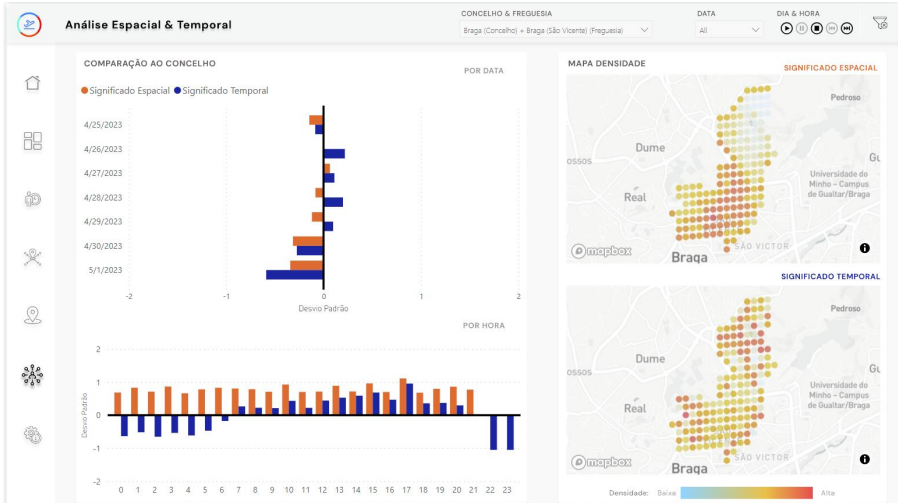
Análise Espacial & Temporal

CONCELHO & FREGUESIA
Braga (Concelho) + Braga (São Vicente) (Freguesia)

DATA
All

DIA & HORA

COMPARAÇÃO AO CONCELHO

POR DATA

Significado Espacial Significado Temporal

4/25/2023
4/26/2023
4/27/2023
4/28/2023
4/29/2023
4/30/2023
5/1/2023

-2 -1 0 1 2
Desvio Padrão

POR HORA

2
1
0
-1
-2
Desvio Padrão

0 1 2 3 4 5 6 7 8 9 10 11 12 13 14 15 16 17 18 19 20 21 22 23

MAPA DENSIDADE

SIGNIFICADO ESPACIAL

Pedroso
Dume
ossos
Real
Universidade do Minho - Campus de Gualtar/Braga
Gu
São Victor
Braga
mapbox

SIGNIFICADO TEMPORAL

Pedroso
Dume
Real
Universidade do Minho - Campus de Gualtar/Braga
Gu
São Victor
Braga
mapbox

Densidade: Baixa Alta